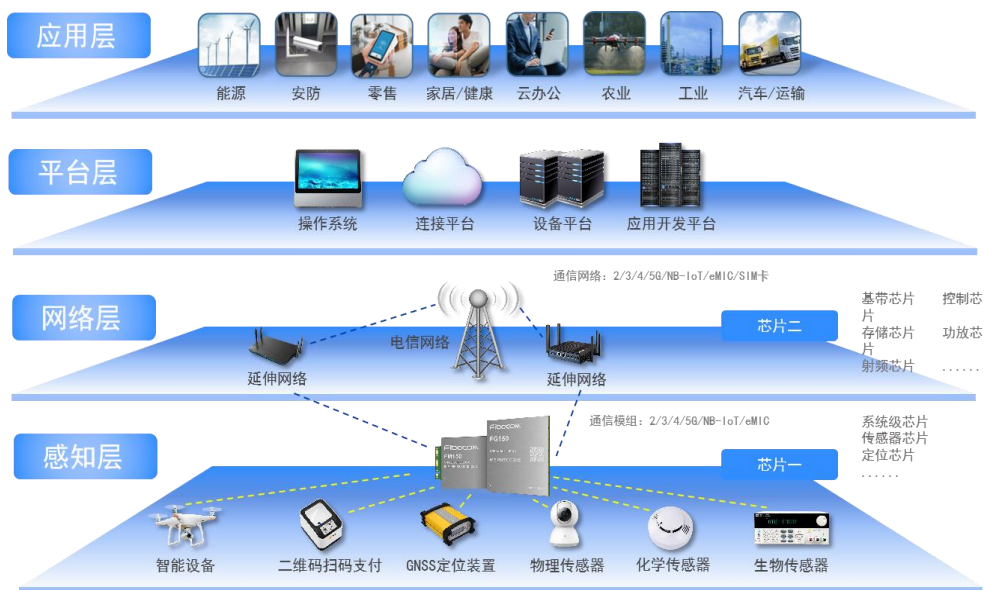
应用层

能源　安防　零售　家居/健康　云办公　农业　工业　汽车/运输

平台层

操作系统　连接平台　设备平台　应用开发平台

通信网络：2/3/4/5G/NB-IoT/eMIC/SIM卡

网络层

延伸网络　电信网络　延伸网络

芯片二

基带芯片　控制芯片
存储芯片　功放芯片
射频芯片　......

感知层

Fibocom FM150　Fibocom FG150

通信模组：2/3/4/5G/NB-IoT/eMIC

芯片一

系统级芯片
传感器芯片
定位芯片
......

智能设备　二维码扫码支付　GNSS定位装置　物理传感器　化学传感器　生物传感器